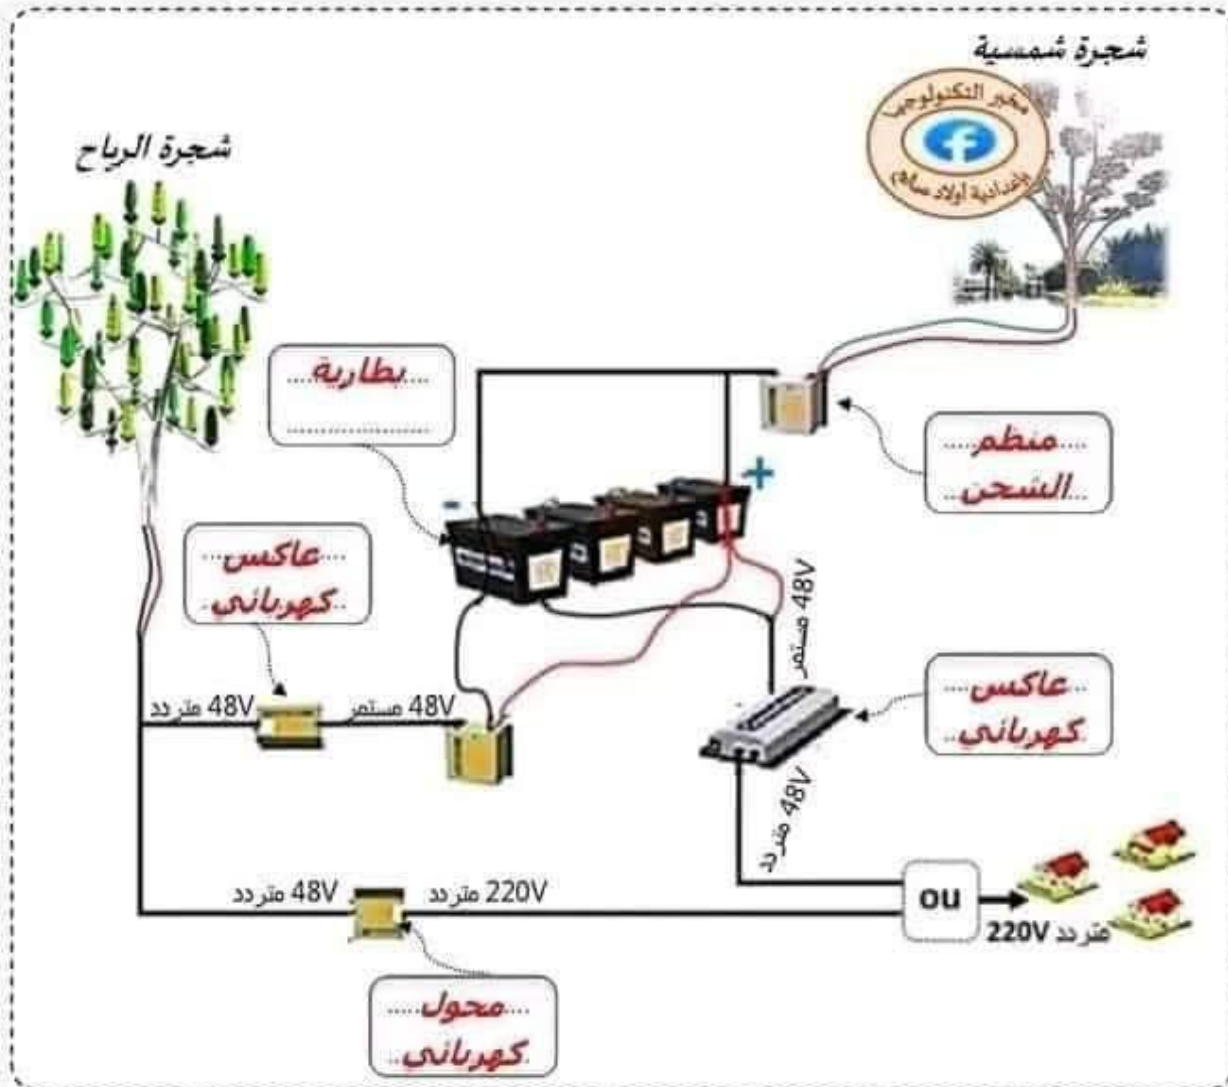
شجرة شمسية

مختبر التكنولوجيا
إعدادية أولاد سالم

شجرة الرياح

.....بطارية.....
..........................

....منظم....
..الشحن..

...عاكس...
..كهربائي..

48V متردد

48V مستمر

48V مستمر

...عاكس...
..كهربائي..

48V متردد

48V متردد

220V متردد

ou

220V متردد

....محول....
..كهربائي..